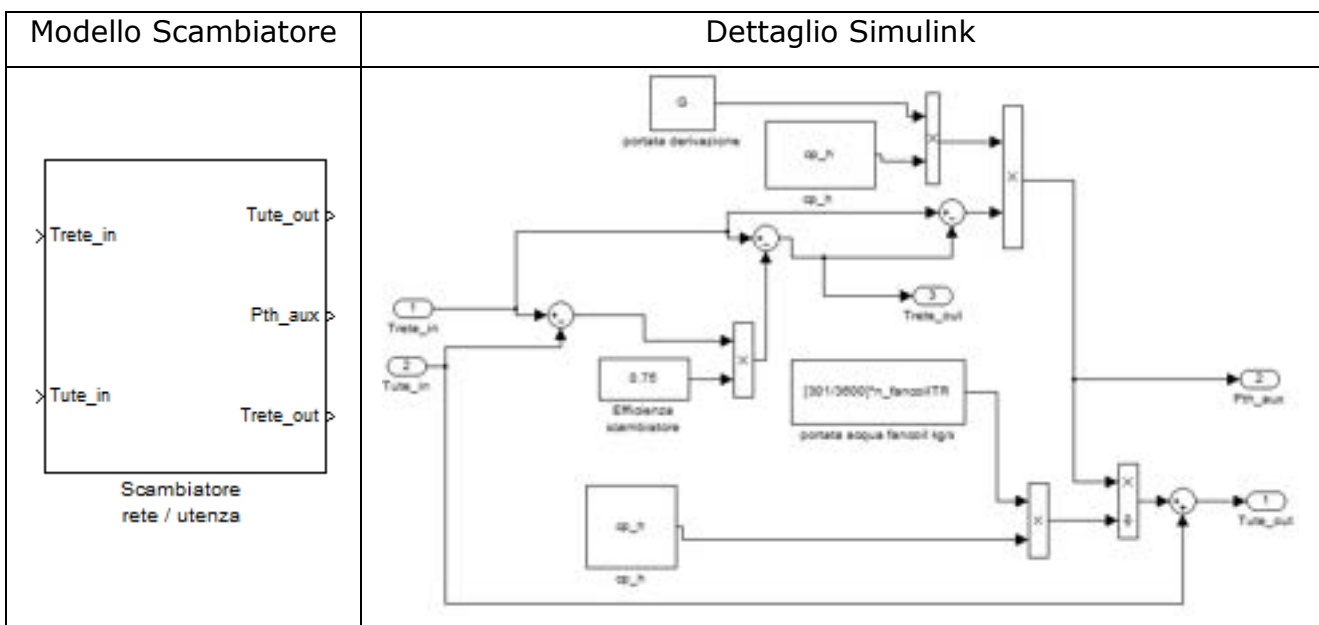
| Modello Scambiatore | Dettaglio Simulink |
|---|---|
| Trete_in<br>Tute_in<br>Tute_out<br>Pth_aux<br>Trete_out<br>Scambiatore rete / utenza | G<br>portata derivazione<br>cp_h<br>cp_h<br>1 Trete_in<br>2 Tute_in<br>3 Trete_out<br>0.75<br>Efficienza scambiatore<br>[301/3600]*n_fancoilTR<br>portata acqua fancoil kg/s<br>2 Pth_aux<br>cp_h<br>cp_h<br>1 Tute_out |